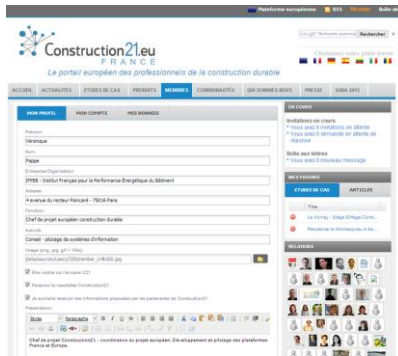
Plateforme européenne RSS Mon page Boîte de

Construction21.eu
FRANCE
Le portail européen des professionnels de la construction durable

Rechercher

ACCUEIL ACTUALITES ETUDES DE CAS PROJETS MEMBRES COMMUNAUTES QUI SOMMES-NOUS PRESSE SUBA 2011

MON PROFIL MON COMPTE MES DONNEES

Prénom
Véronique
Nom
Pappe
Entreprise/Organisation
IFPEB - Institut Français pour la Performance Energétique du Bâtiment
Adresse
4 avenue du recteur Poincaré - 75016 Paris
Fonction
Chef de projet européen construction durable
Activité
Conseil - pilotage de systèmes d'information
Image (png, jpg, gif < 1Mo)

Etre visible sur l'annuaire C21
Recevoir la newsletter Construction21
Je souhaite recevoir des informations proposées par les partenaires de Construction21
Présentation

Chef de projet Construction21 : coordination du projet européen. Développement et pilotage des plateformes France et Europe.

EN COURS
Invitations en cours
Vous avez 0 invitations en attente
Vous avez 3 demande en attente de réponse
Boîte aux lettres
Vous avez 0 nouveau message

MES FAVORIS
ETUDES DE CAS ARTICLES
Titre
Le Vernay - Siège Effage Contr...
Résidence le Monséjour à Sa...

RELATIONS